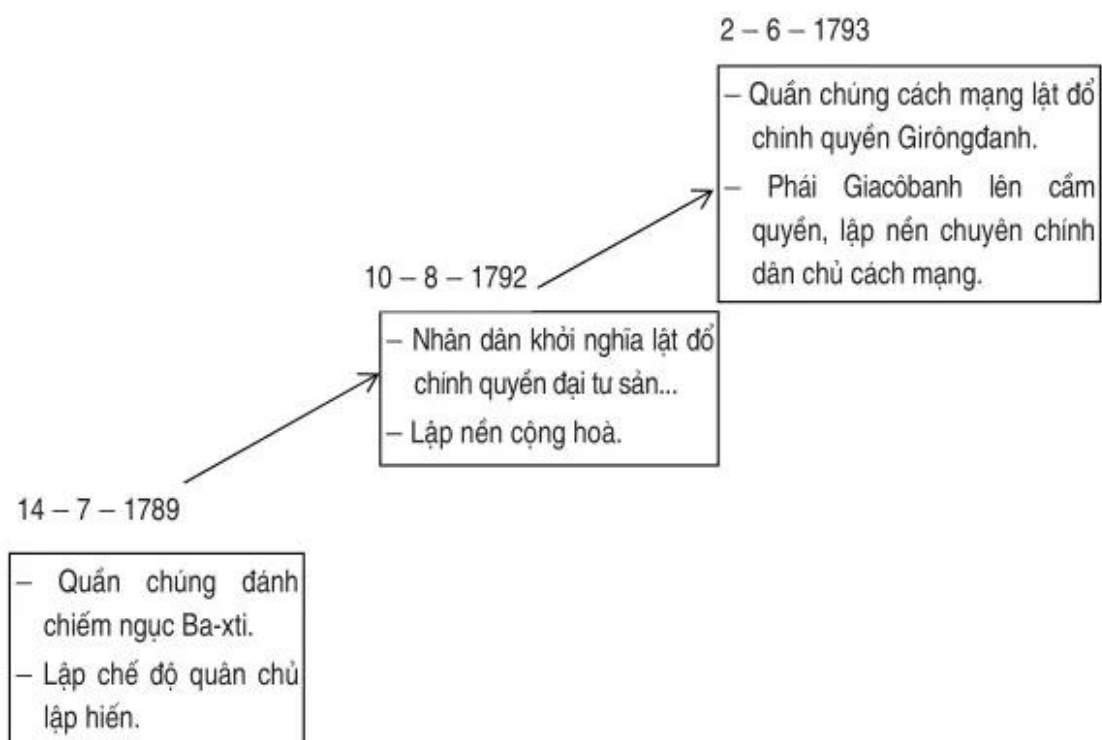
2 – 6 – 1793

– Quần chúng cách mạng lật đổ chính quyền Girôngđanh.

– Phái Giacôbanh lên cầm quyền, lập nền chuyên chính dân chủ cách mạng.

10 – 8 – 1792

– Nhân dân khởi nghĩa lật đổ chính quyền đại tư sản...

– Lập nền cộng hoà.

14 – 7 – 1789

– Quần chúng đánh chiếm ngục Ba-xti.

– Lập chế độ quân chủ lập hiến.